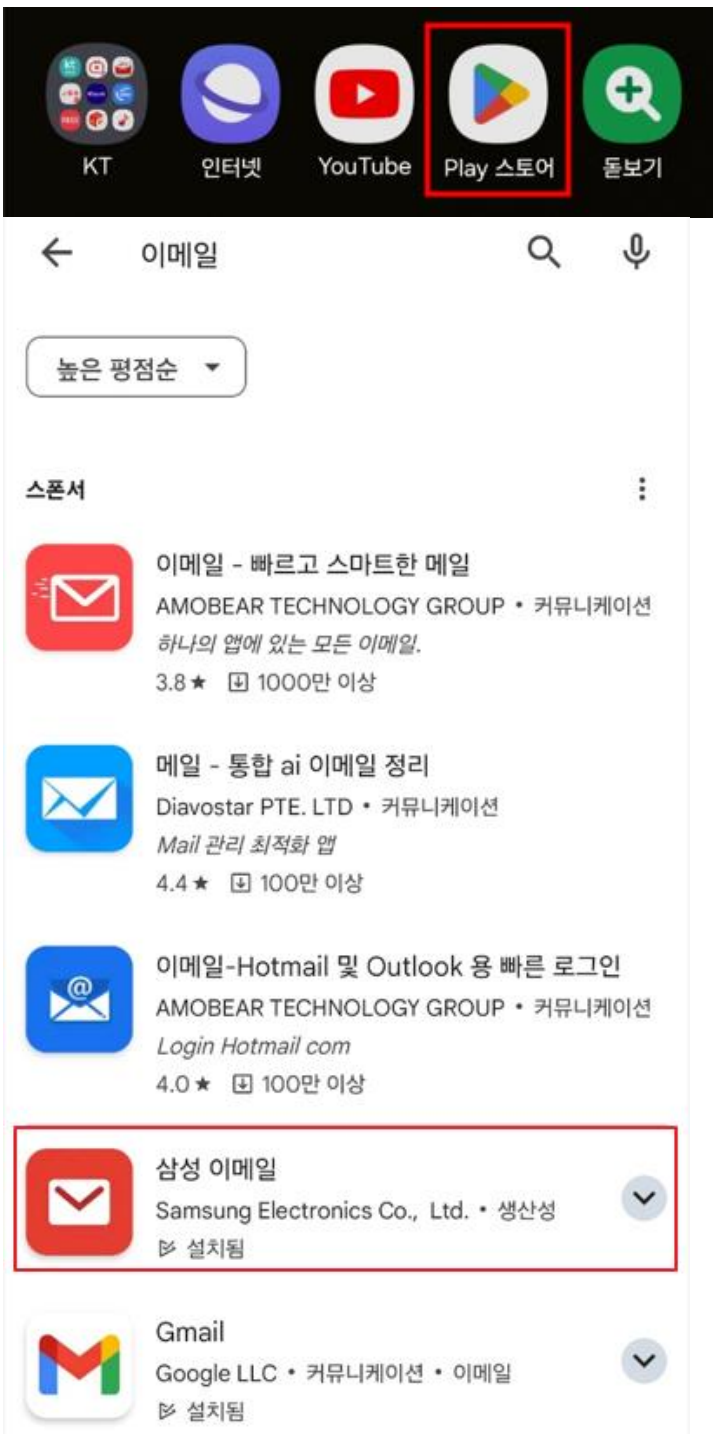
KT 인터넷 YouTube Play 스토어 돋보기

이메일

높은 평점순

스폰서

이메일 - 빠르고 스마트한 메일
AMOBEAR TECHNOLOGY GROUP • 커뮤니케이션
하나의 앱에 있는 모든 이메일.
3.8★ 1000만 이상

메일 - 통합 ai 이메일 정리
Diavostar PTE. LTD • 커뮤니케이션
Mail 관리 최적화 앱
4.4★ 100만 이상

이메일-Hotmail 및 Outlook 용 빠른 로그인
AMOBEAR TECHNOLOGY GROUP • 커뮤니케이션
Login Hotmail com
4.0★ 100만 이상

삼성 이메일
Samsung Electronics Co., Ltd. • 생산성
설치됨

Gmail
Google LLC • 커뮤니케이션 • 이메일
설치됨